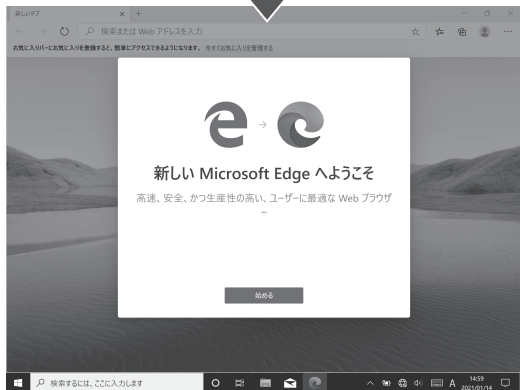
新しいタブ

検索または Web アドレスを入力

お気に入りバーにお気に入りを登録すると、簡単にアクセスできるようになります。 今すぐお気に入りを管理する

新しい Microsoft Edge へようこそ

高速、安全、かつ生産性の高い、ユーザーに最適な Web ブラウザー

始める

検索するには、ここに入力します

A

14:59
2021/01/14